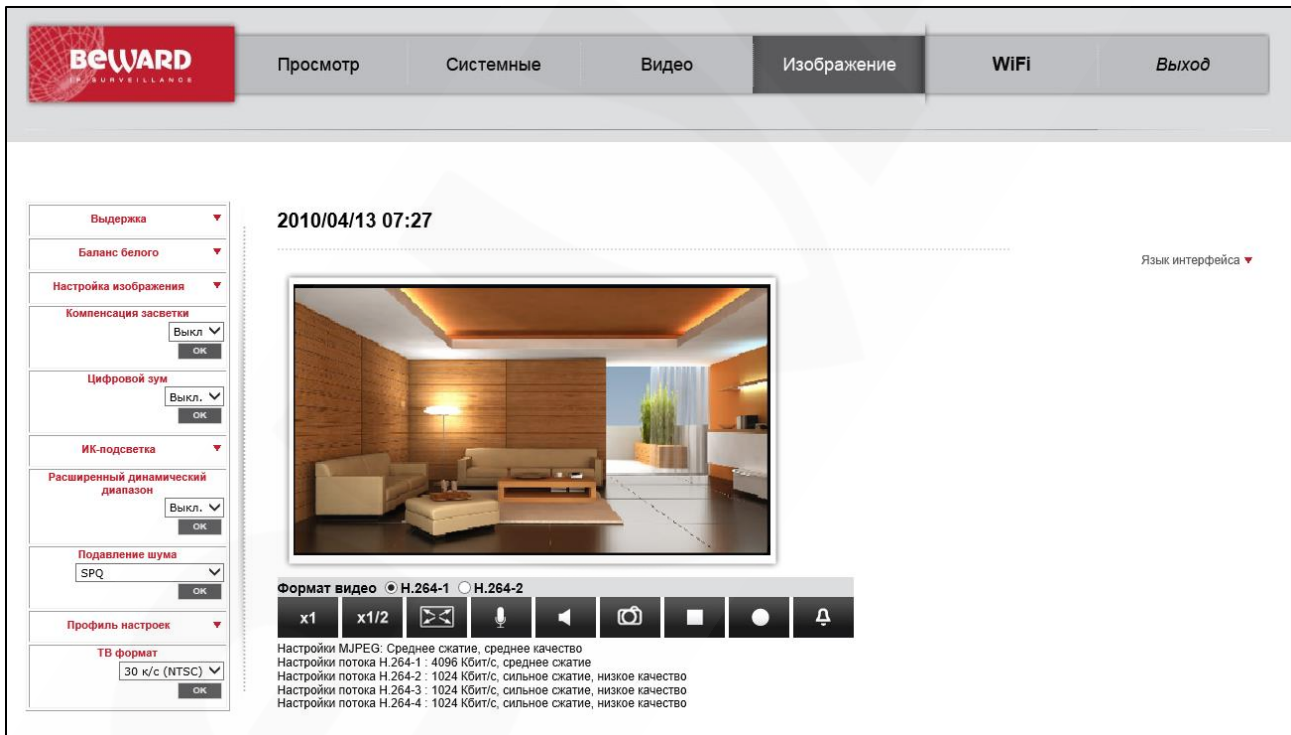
BEWARD
IP SURVEILLANCE

Просмотр | Системные | Видео | Изображение | WiFi | Выход

Выдержка
Баланс белого
Настройка изображения
Компенсация засветки
Выкл
OK
Цифровой зум
Выкл.
OK
ИК-подсветка
Расширенный динамический диапазон
Выкл.
OK
Подавление шума
SPQ
OK
Профиль настроек
ТВ формат
30 к/с (NTSC)
OK

2010/04/13 07:27

Язык интерфейса

Формат видео H.264-1 H.264-2
x1 x1/2

Настройки MJPEG: Среднее сжатие, среднее качество
Настройки потока H.264-1 : 4096 Кбит/с, среднее сжатие
Настройки потока H.264-2 : 1024 Кбит/с, сильное сжатие, низкое качество
Настройки потока H.264-3 : 1024 Кбит/с, сильное сжатие, низкое качество
Настройки потока H.264-4 : 1024 Кбит/с, сильное сжатие, низкое качество